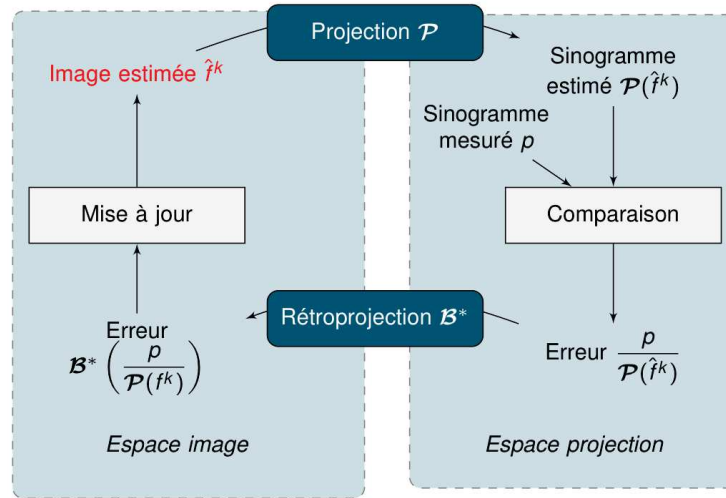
Projection $\mathcal{P}$

Image estimée $\hat{f}^k$

Sinogramme estimé $\mathcal{P}(\hat{f}^k)$

Sinogramme mesuré $p$

Mise à jour

Comparaison

Rétroprojection $\mathcal{B}^*$

Erreur $\mathcal{B}^* \left( \frac{p}{\mathcal{P}(f^k)} \right)$

Erreur $\frac{p}{\mathcal{P}(\hat{f}^k)}$

Espace image

Espace projection